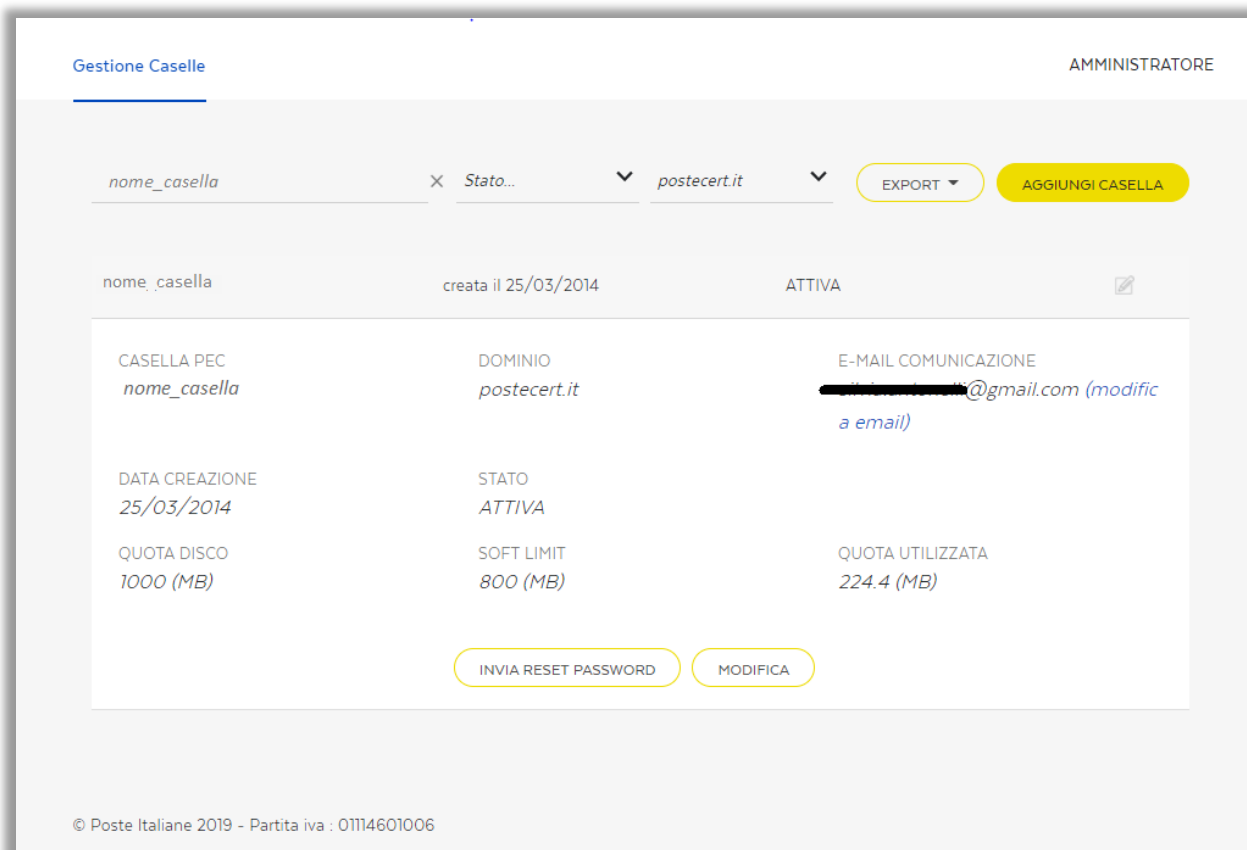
Gestione Caselle

AMMINISTRATORE

nome_casella

×

Stato...

postecert.it

EXPORT

AGGIUNGI CASELLA

nome_casella

creata il 25/03/2014

ATTIVA

CASELLA PEC
nome_casella

DOMINIO
postecert.it

E-MAIL COMUNICAZIONE
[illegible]@gmail.com (modifica email)

DATA CREAZIONE
25/03/2014

STATO
ATTIVA

QUOTA DISCO
1000 (MB)

SOFT LIMIT
800 (MB)

QUOTA UTILIZZATA
224.4 (MB)

INVIA RESET PASSWORD

MODIFICA

© Poste Italiane 2019 - Partita iva : 01114601006